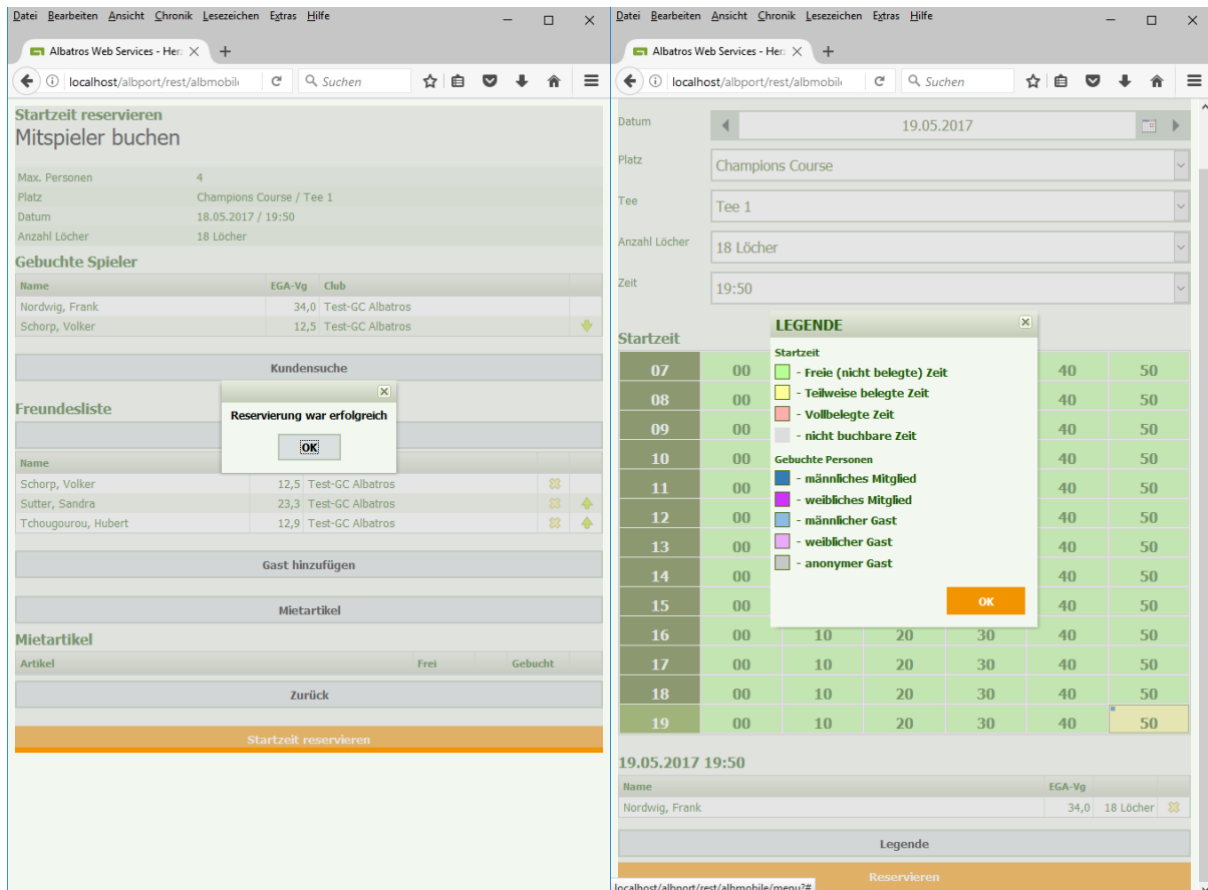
Datei Bearbeiten Ansicht Chronik Lesezeichen Extras Hilfe

Albatros Web Services - Her

localhost/albport/rest/albmobil

Suchen

Startzeit reservieren

Mitspieler buchen

| | |
|---|---|
| Max. Personen | 4 |
| Platz | Champions Course / Tee 1 |
| Datum | 18.05.2017 / 19:50 |
| Anzahl Löcher | 18 Löcher |

Gebuchte Spieler

| Name | EGA-Vg | Club |
|---|---|---|
| Nordwig, Frank | 34,0 | Test-GC Albatros |
| Schorp, Volker | 12,5 | Test-GC Albatros |

Kundensuche

Freundesliste

Reservierung war erfolgreich

OK

| Name | | |
|---|---|---|
| Schorp, Volker | 12,5 | Test-GC Albatros |
| Sutter, Sandra | 23,3 | Test-GC Albatros |
| Tchougourou, Hubert | 12,9 | Test-GC Albatros |

Gast hinzufügen

Mietartikel

Mietartikel

| Artikel | Frei | Gebucht |
|---|---|---|

Zurück

Startzeit reservieren

Datei Bearbeiten Ansicht Chronik Lesezeichen Extras Hilfe

Albatros Web Services - Her

localhost/albport/rest/albmobil

Suchen

Datum 19.05.2017

Platz Champions Course

Tee Tee 1

Anzahl Löcher 18 Löcher

Zeit 19:50

Startzeit

LEGENDE

Startzeit
- Freie (nicht belegte) Zeit
- Teilweise belegte Zeit
- Vollbelegte Zeit
- nicht buchbare Zeit

Gebuchte Personen
- männliches Mitglied
- weibliches Mitglied
- männlicher Gast
- weiblicher Gast
- anonymer Gast

OK

| | | | | | | |
|---|---|---|---|---|---|---|
| 07 | 00 | | | | 40 | 50 |
| 08 | 00 | | | | 40 | 50 |
| 09 | 00 | | | | 40 | 50 |
| 10 | 00 | | | | 40 | 50 |
| 11 | 00 | | | | 40 | 50 |
| 12 | 00 | | | | 40 | 50 |
| 13 | 00 | | | | 40 | 50 |
| 14 | 00 | | | | 40 | 50 |
| 15 | 00 | | | | 40 | 50 |
| 16 | 00 | 10 | 20 | 30 | 40 | 50 |
| 17 | 00 | 10 | 20 | 30 | 40 | 50 |
| 18 | 00 | 10 | 20 | 30 | 40 | 50 |
| 19 | 00 | 10 | 20 | 30 | 40 | 50 |

19.05.2017 19:50

| Name | EGA-Vg | |
|---|---|---|
| Nordwig, Frank | 34,0 | 18 Löcher |

Legende

Reservieren

localhost/albport/rest/albmobile/menu?#